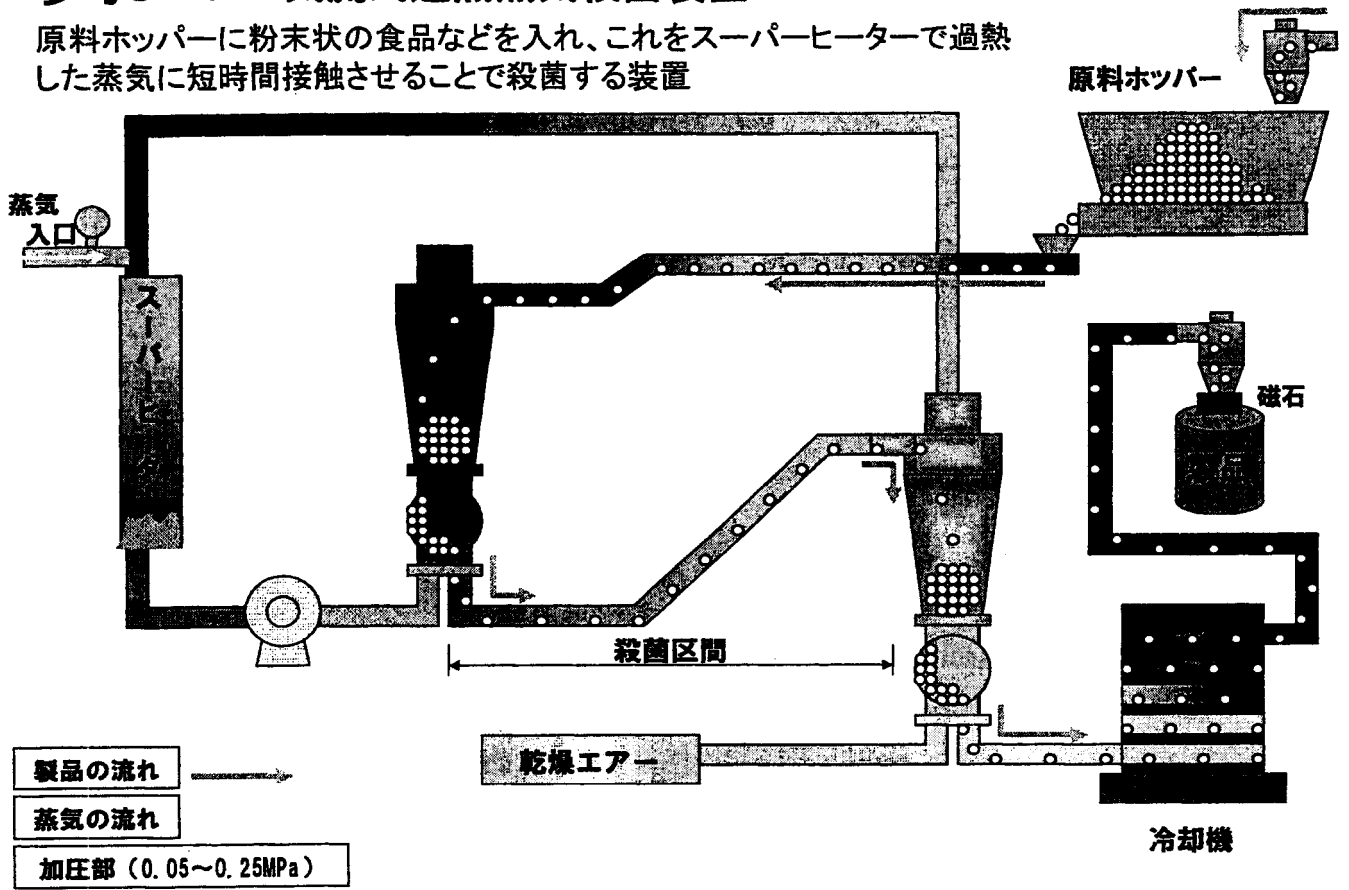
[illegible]

原料ホッパーに粉末状の食品などを入れ、これをスーパーヒーターで過熱した蒸気に短時間接触させることで殺菌する装置

原料ホッパー

蒸気入口

スーパーヒ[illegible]

磁石

殺菌区間

乾燥エアー

製品の流れ

蒸気の流れ

加圧部（0.05～0.25MPa）

冷却機